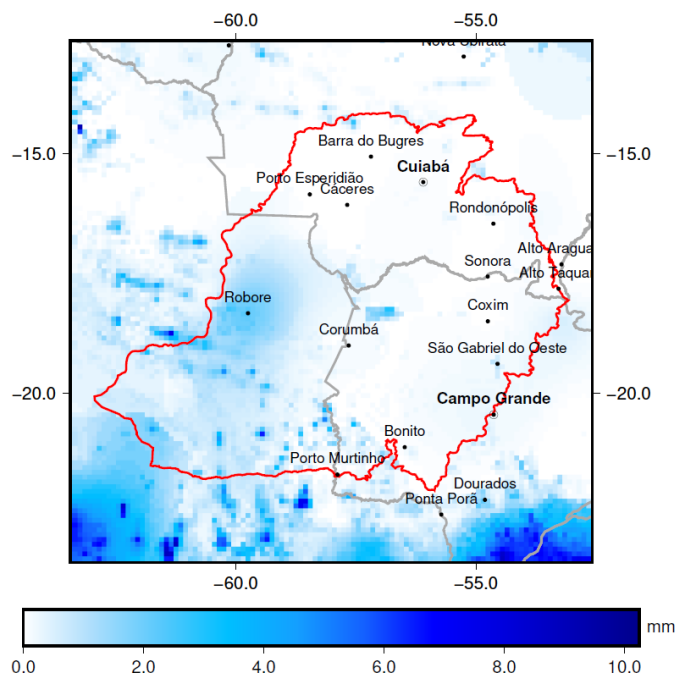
−60.0
−55.0
Nova Ubirata
−15.0
−15.0
Barra do Bugres
Cuiabá
Porto Esperidião
Cáceres
Rondonópolis
Alto Aragua
Sonora
Alto Taquar
Robore
Coxim
Corumbá
São Gabriel do Oeste
−20.0
−20.0
Campo Grande
Bonito
Porto Murtinho
Dourados
Ponta Porã
−60.0
−55.0
mm
0.0
2.0
4.0
6.0
8.0
10.0